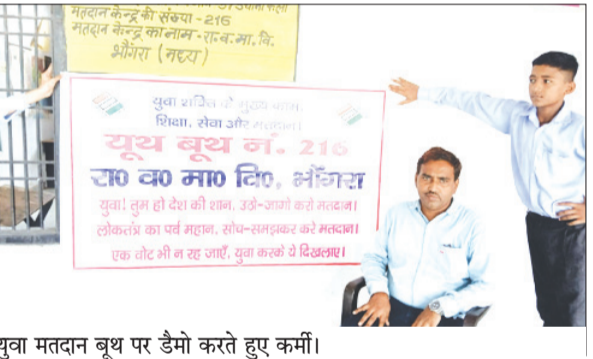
मतदान केन्द्र की संख्या - 216
मतदान केन्द्र का नाम - रा.ब.मा.वि.
भैंगरा (मह्वा)

युवा शक्ति के मुख्य कार्य
शिक्षा, सेवा और मतदान।
यूथ बूथ नं. 216
रा० ब० मा० वि०, भैंगरा
युवा! तुम हो देश की शान, उठो-जागो करो मतदान।
लोकतंत्र का पर्व महान, सोच-समझकर करें मतदान।
एक वोट भी न रह जाएँ, युवा करके ये दिखलाएं।

युवा मतदान बूथ पर डैमो करते हुए कर्मी।